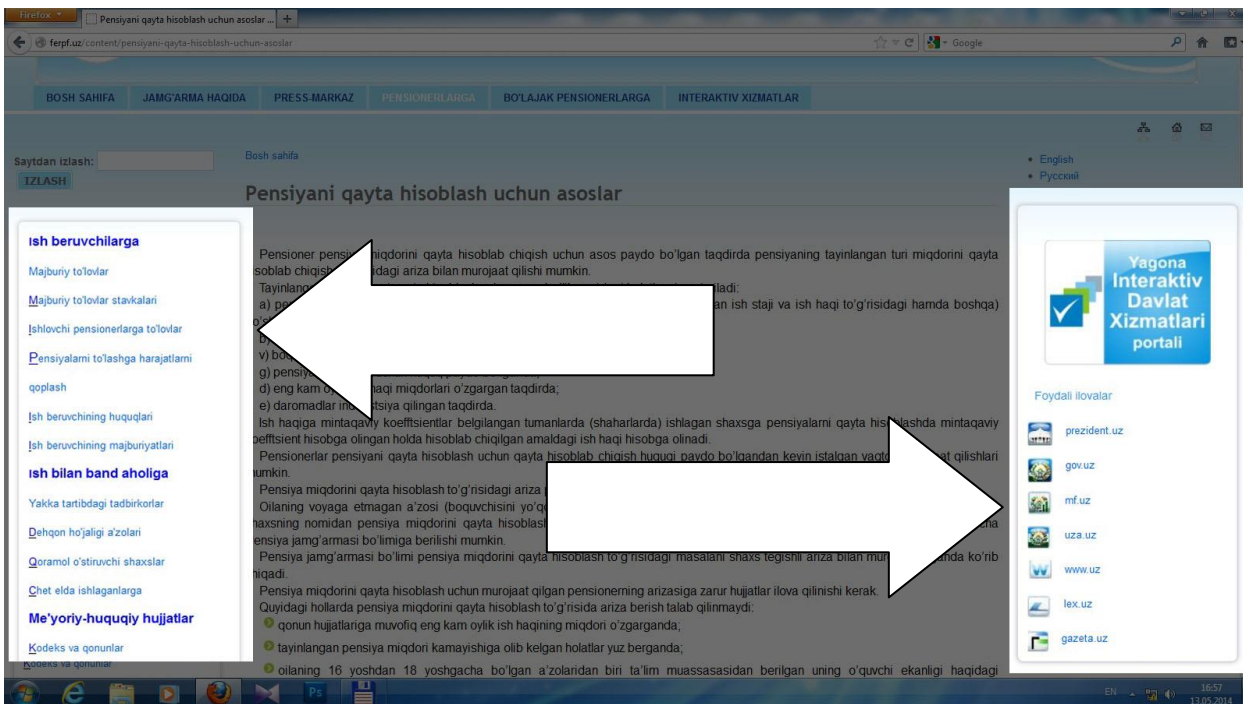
Firefox
Pensiyani qayta hisoblash uchun asoslar ...
ferpf.uz/content/pensiyani-qayta-hisoblash-uchun-asoslar
Google

BOSH SAHIFA
JAMG'ARMA HAQIDA
PRESS-MARKAZ
PENSIONERLARGA
BO'LAJAK PENSIONERLARGA
INTERAKTIV XIZMATLAR

Saytdan izlash:
IZLASH

Bosh sahifa

• English
• Русский

Pensiyani qayta hisoblash uchun asoslar

Ish beruvchilarga
Majburiy to'lovlar
Majburiy to'lovlar stavkalari
Ishlovchi pensionerlarga to'lovlar
Pensiyalarni to'lashga harajatlarni qoplash
Ish beruvchining huquqlari
Ish beruvchining majburiyatlari
Ish bilan band aholiga
Yakka tartibdagi tadbirkorlar
Dehqon ho'jaligi a'zolari
Qoramol o'stiruvchi shaxslar
Chet elda ishlaganlarga
Me'yoriy-huquqiy hujjatlar
Kodeks va qonunlar
Kodeks va qonunlar

Pensioner pensi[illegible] miqdorini qayta hisoblab chiqish uchun asos paydo bo'lgan taqdirda pensiyaning tayinlangan turi miqdorini qayta hisoblab chiqish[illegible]idagi ariza bilan murojaat qilishi mumkin.
Tayinlano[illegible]ladi:
a) pe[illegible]an ish staji va ish haqi to'g'risidagi hamda boshqa) o'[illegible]
b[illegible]
v) boq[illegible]
g) pensiy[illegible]
d) eng kam o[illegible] haqi miqdorlari o'zgargan taqdirda;
e) daromadlar ind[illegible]tsiya qilingan taqdirda.
Ish haqiga mintaqaviy koeffitsientlar belgilangan tumanlarda (shaharlarda) ishlagan shaxsga pensiyalarni qayta his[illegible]lashda mintaqaviy koeffitsient hisobga olingan holda hisoblab chiqilgan amaldagi ish haqi hisobga olinadi.
Pensionerlar pensiyani qayta hisoblash uchun qayta hisoblab chiqish huquqi paydo bo'lgandan keyin istalgan vaqt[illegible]at qilishlari mumkin.
Pensiya miqdorini qayta hisoblash to'g'risidagi ariza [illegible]
Oilaning voyaga etmagan a'zosi (boquvchisini yo'q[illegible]
shaxsning nomidan pensiya miqdorini qayta hisoblash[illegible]cha pensiya jamg'armasi bo'limiga berilishi mumkin.
Pensiya jamg'armasi bo'limi pensiya miqdorini qayta hisoblash to'g'risidagi masalani shaxs tegishli ariza bilan mur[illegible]anda ko'rib chiqadi.
Pensiya miqdorini qayta hisoblash uchun murojaat qilgan pensionerning arizasiga zarur hujjatlar ilova qilinishi kerak.
Quyidagi hollarda pensiya miqdorini qayta hisoblash to'g'risida ariza berish talab qilinmaydi:
qonun hujjatlariga muvofiq eng kam oylik ish haqining miqdori o'zgarganda;
tayinlangan pensiya miqdori kamayishiga olib kelgan holatlar yuz berganda;
oilaning 16 yoshdan 18 yoshgacha bo'lgan a'zolaridan biri ta'lim muassasasidan berilgan uning o'quvchi ekanligi haqidagi

Yagona Interaktiv Davlat Xizmatlari portali

Foydali ilovalar
prezident.uz
gov.uz
mf.uz
uza.uz
www.uz
lex.uz
gazeta.uz

EN 16:57 13.05.2014